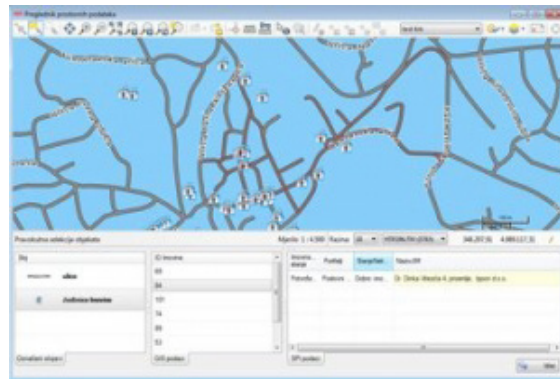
Preglednik prostornih podataka

Pravokutna selekcija objekata

Mjerilo 1 : 4.500 Razina 16 HRVATSKA (DEM)

348.297,50 4.880.517,30

Sloj

ulice

Županija Istarska

ID trenutno

65

84

101

74

89

53

Označeni objekti

GIS podaci

Naziv

Pretraživanje

Dr. Dinka Vitezića 4, proizvodnja, trgovina d.o.o.

SPI podaci